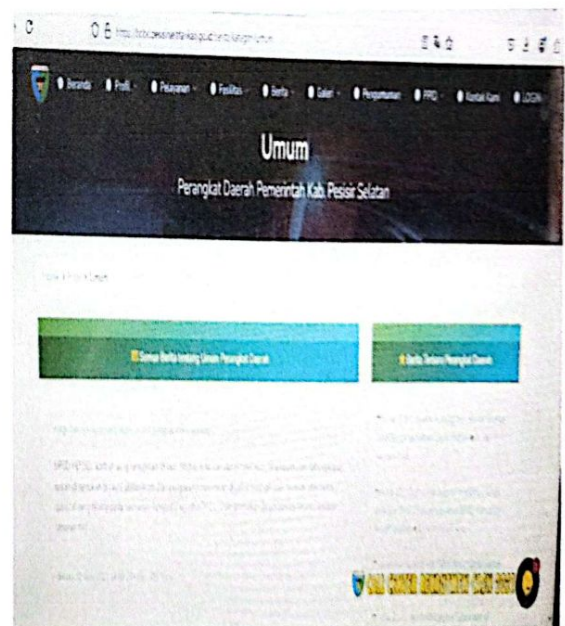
Beranda Profil Pelayanan Fasilitas Berita Galeri Pengumuman PPID Kontak Kami LOGIN

Umum

Perangkat Daerah Pemerintah Kab. Pesisir Selatan

Semua Berita tentang Umum Perangkat Daerah

Berita Terbaru Perangkat Daerah

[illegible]